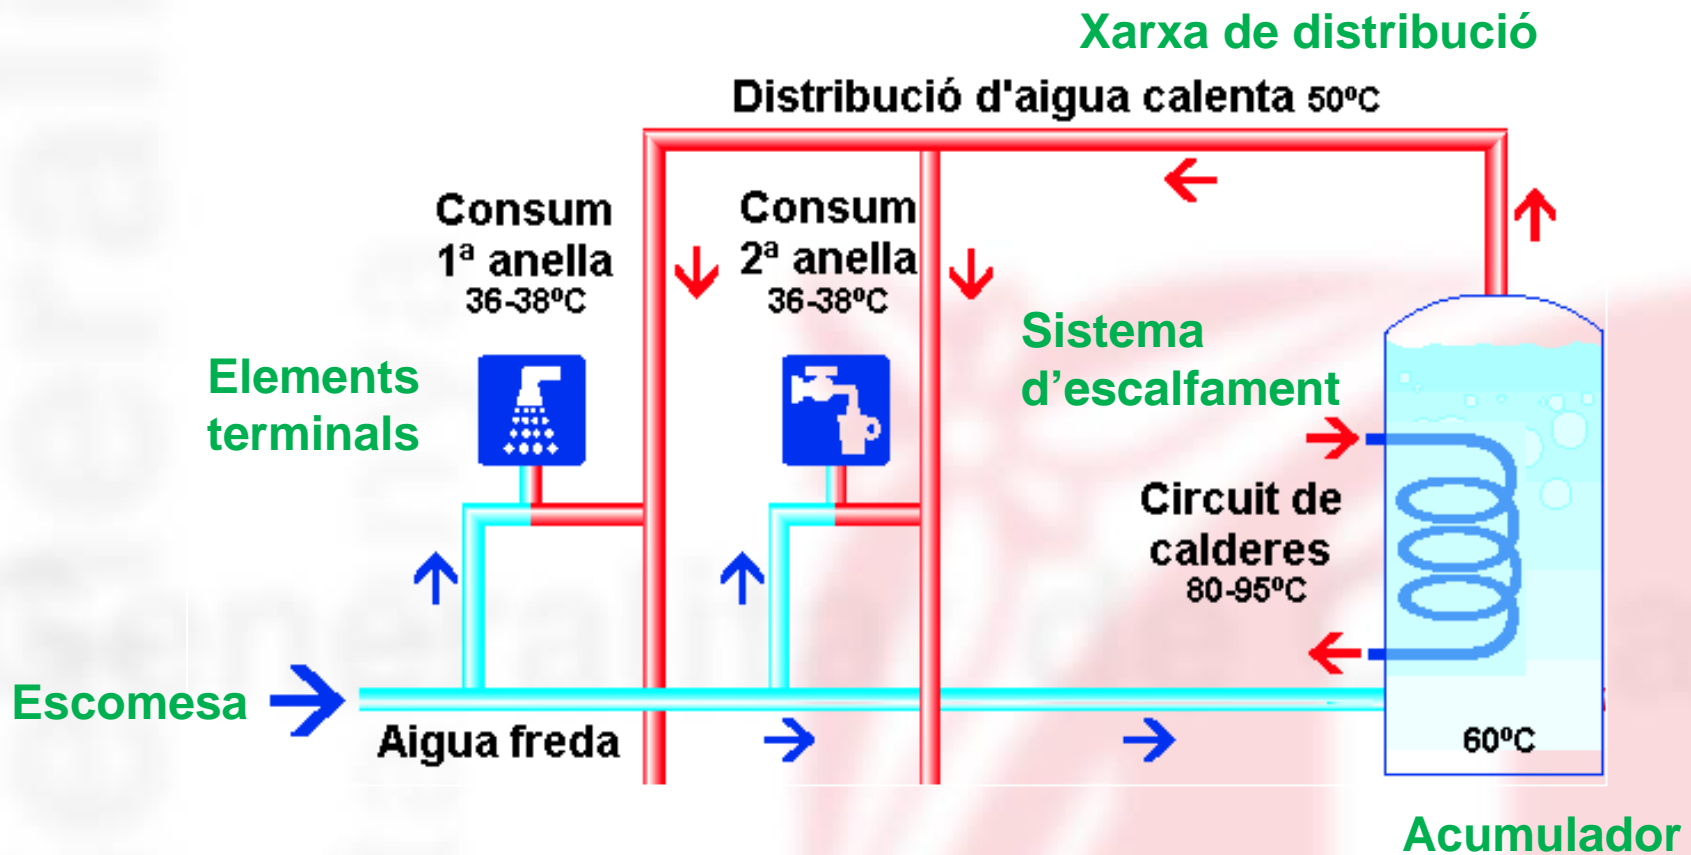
Xarxa de distribució

Distribució d'aigua calenta 50ºC

Consum 1ª anella 36-38ºC

Consum 2ª anella 36-38ºC

Sistema d'escalfament

Elements terminals

Circuit de calderes 80-95ºC

Escomesa

Aigua freda

60ºC

Acumulador